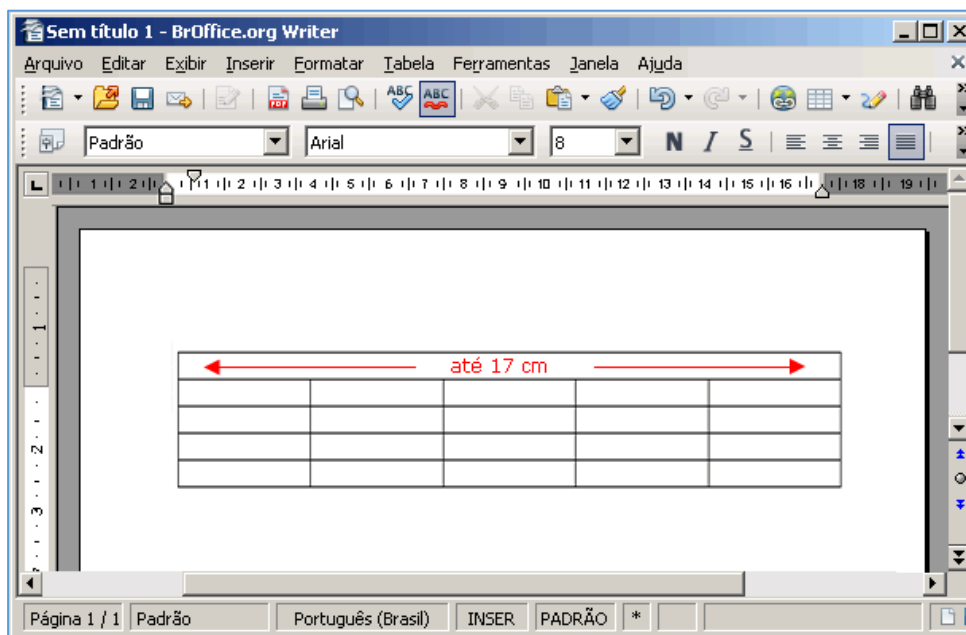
Sem título 1 - BrOffice.org Writer

Arquivo Editar Exibir Inserir Formatar Tabela Ferramentas Janela Ajuda

Padrão Arial 8 N I S

1 2 1 2 3 4 5 6 7 8 9 10 11 12 13 14 15 16 18 19

1 2 3

até 17 cm

| | | | | |
|---|---|---|---|---|
| | | | | |
| | | | | |
| | | | | |

Página 1 / 1 Padrão Português (Brasil) INSER PADRÃO *